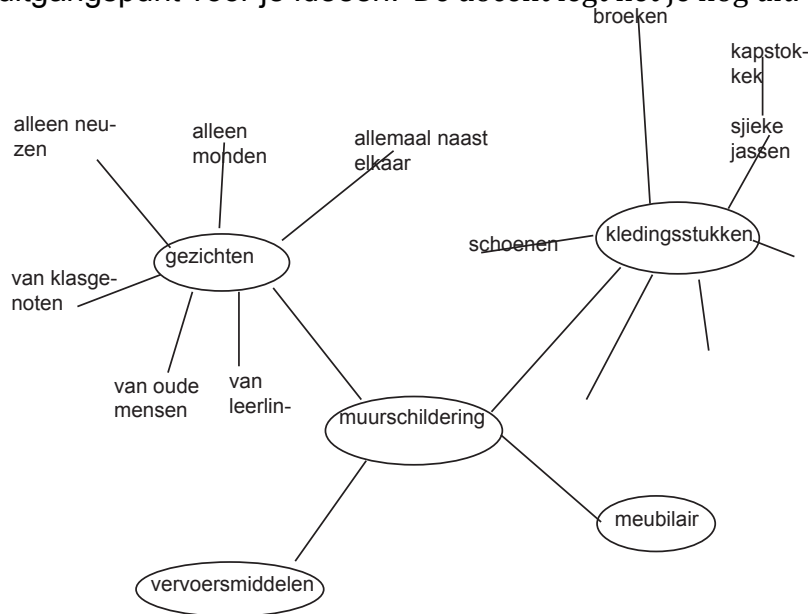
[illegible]uitgangspunt voor je ideeën. De docent legt het je nog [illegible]

broeken

kapstokkek

sjieke jassen

alleen neuzen

alleen monden

allemaal naast elkaar

schoenen

kledingsstukken

gezichten

van klasgenoten

van oude mensen

van leerlin-

muurschildering

meubilair

vervoersmiddelen